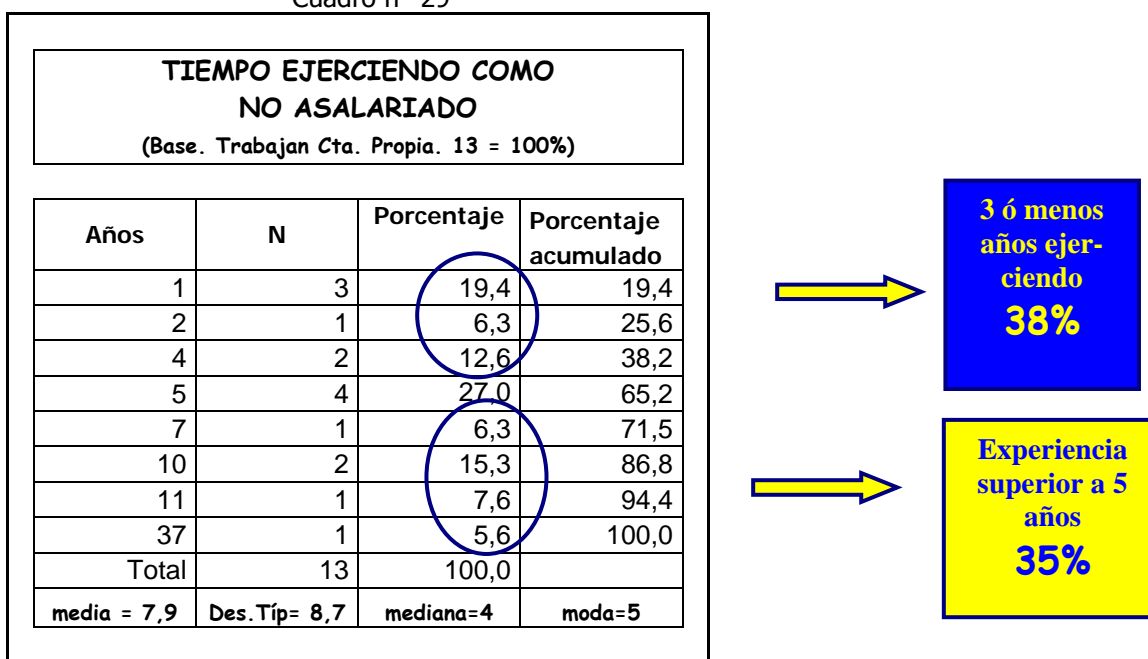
Cuadro nº 29

TIEMPO EJERCIENDO COMO NO ASALARIADO

(Base. Trabajan Cta. Propia. 13 = 100%)

| Años | N | Porcentaje | Porcentaje acumulado |
|---|---|---|---|
| 1 | 3 | 19,4 | 19,4 |
| 2 | 1 | 6,3 | 25,6 |
| 4 | 2 | 12,6 | 38,2 |
| 5 | 4 | 27,0 | 65,2 |
| 7 | 1 | 6,3 | 71,5 |
| 10 | 2 | 15,3 | 86,8 |
| 11 | 1 | 7,6 | 94,4 |
| 37 | 1 | 5,6 | 100,0 |
| Total | 13 | 100,0 | |
| media = 7,9 | Des.Típ= 8,7 | mediana=4 | moda=5 |

3 ó menos años ejerciendo
38%

Experiencia superior a 5 años
35%